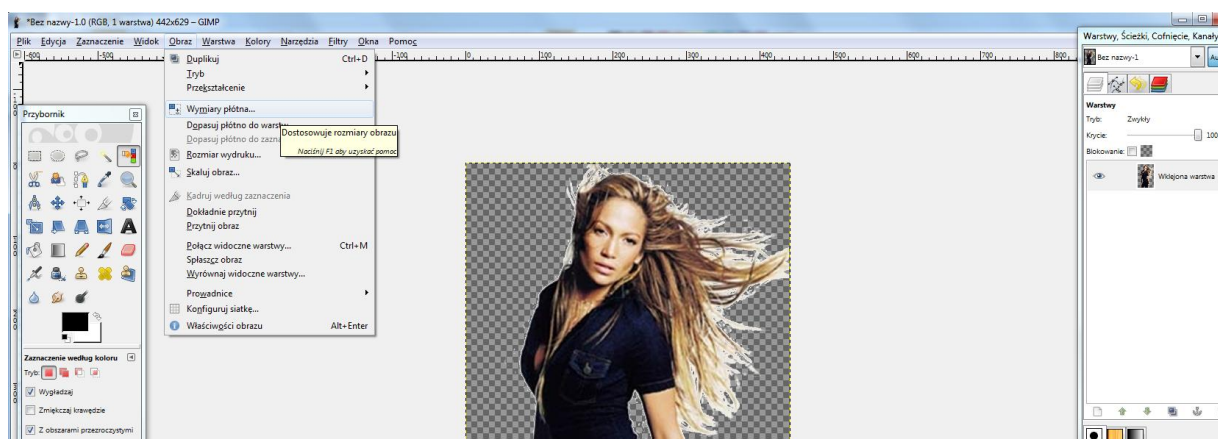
*Bez nazwy-1.0 (RGB, 1 warstwa) 442x629 – GIMP

Plik Edycja Zaznaczenie Widok Obraz Warstwa Kolory Narzędzia Filtry Okna Pomoc

-400 -300 -100 100 200 300 400 500 600 700 800

Przybornik

Duplikuj Ctrl+D
Tryb
Przekształcenie
Wymiary płótna...
Dopasuj płótno do warstw
Dopasuj płótno do zaznaczenia
Rozmiar wydruku...
Skaluj obraz...
Kadruj według zaznaczenia
Dokładnie przytnij
Przytnij obraz
Połącz widoczne warstwy... Ctrl+M
Spłaszcz obraz
Wyrównaj widoczne warstwy...
Prowadnice
Konfiguruj siatkę...
Właściwości obrazu Alt+Enter

Dostosowuje rozmiary obrazu
Naciśnij F1 aby uzyskać pomoc

Zaznaczenie według koloru
Tryb:
Wygładzaj
Zmiękczaj krawędzie
Z obszarami przezroczystymi

Warstwy, Ścieżki, Cofnięcie, Kanały
Bez nazwy-1
Au
Warstwy
Tryb: Zwykły
Krycie: 100
Blokowanie:
Wklejona warstwa